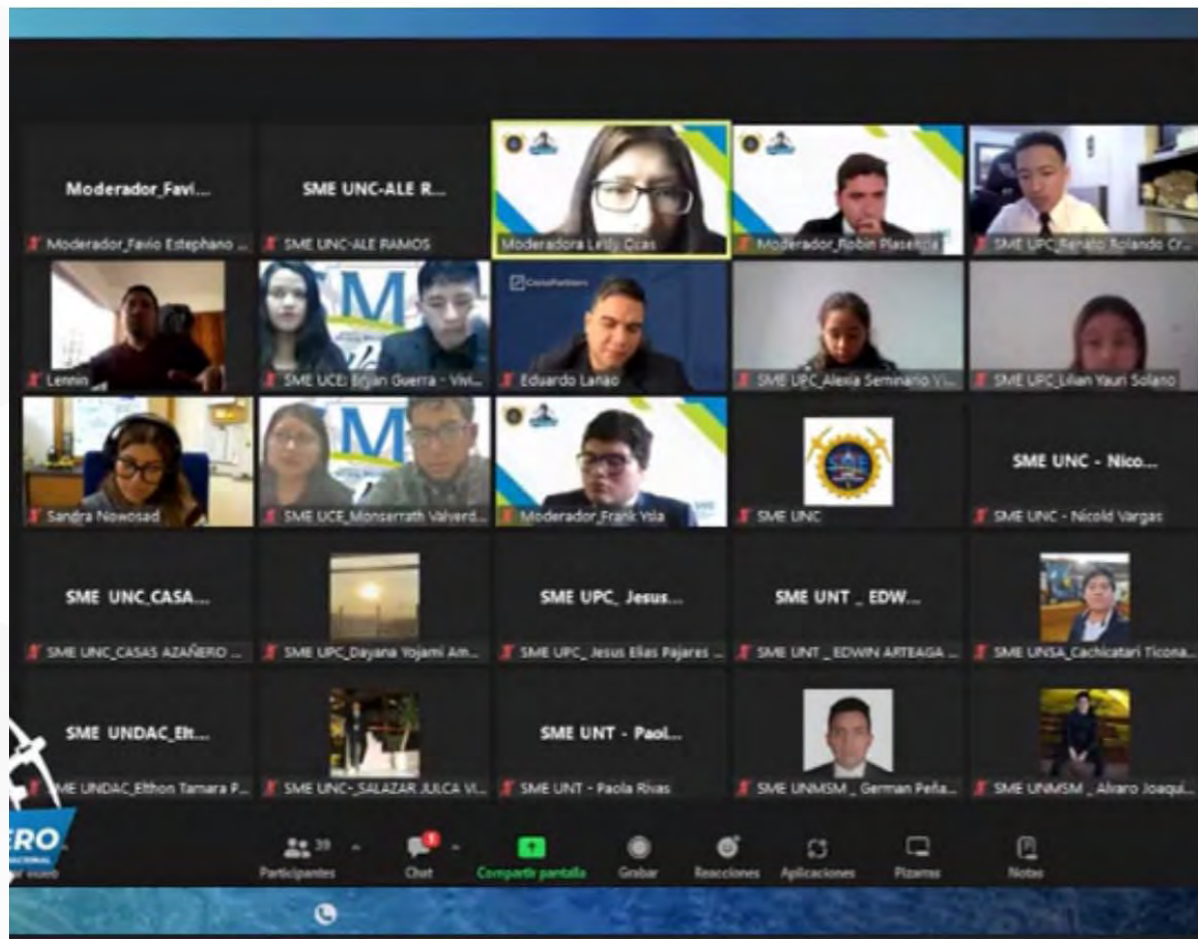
Moderador_Favi...

Moderador_Favio Estephano ...

SME UNC-ALE R...

SME UNC-ALE RAMOS

Moderadora Leily Ocas

Moderador_Robin Plasencia

SME UPC_Renato Rolando Cr...

Lennin

SME UCE_Brian Guerra - Vivi...

Eduardo Lanao

SME UPC_Alexia Seminario V...

SME UPC_Lilian Yauri Solano

Sandra Nowosad

SME UCE_Monserrath Valverd...

Moderador_Frank Yola

SME UNC

SME UNC - Nico...

SME UNC - Nicold Vargas

SME UNC_CASA...

SME UNC_CASAS AZAÑERO ...

SME UPC_Dayana Yojami Am...

SME UPC_ Jesus...

SME UPC_ Jesus Elias Pajares ...

SME UNT _ EDW...

SME UNT _ EDWIN ARTEAGA ...

SME UNSA_Cachicatari Ticona...

SME UNDAC_Elt...

SME UNDAC_Elthon Tamara P...

SME UNC-_SALAZAR JULCA VI...

SME UNT - Paol...

SME UNT - Paola Rivas

SME UNMSM _ German Peña...

SME UNMSM _ Alvaro Joaqui...

ERO

39 Participantes

Chat

Compartir pantalla

Grabar

Reacciones

Aplicaciones

Pizarras

Notas